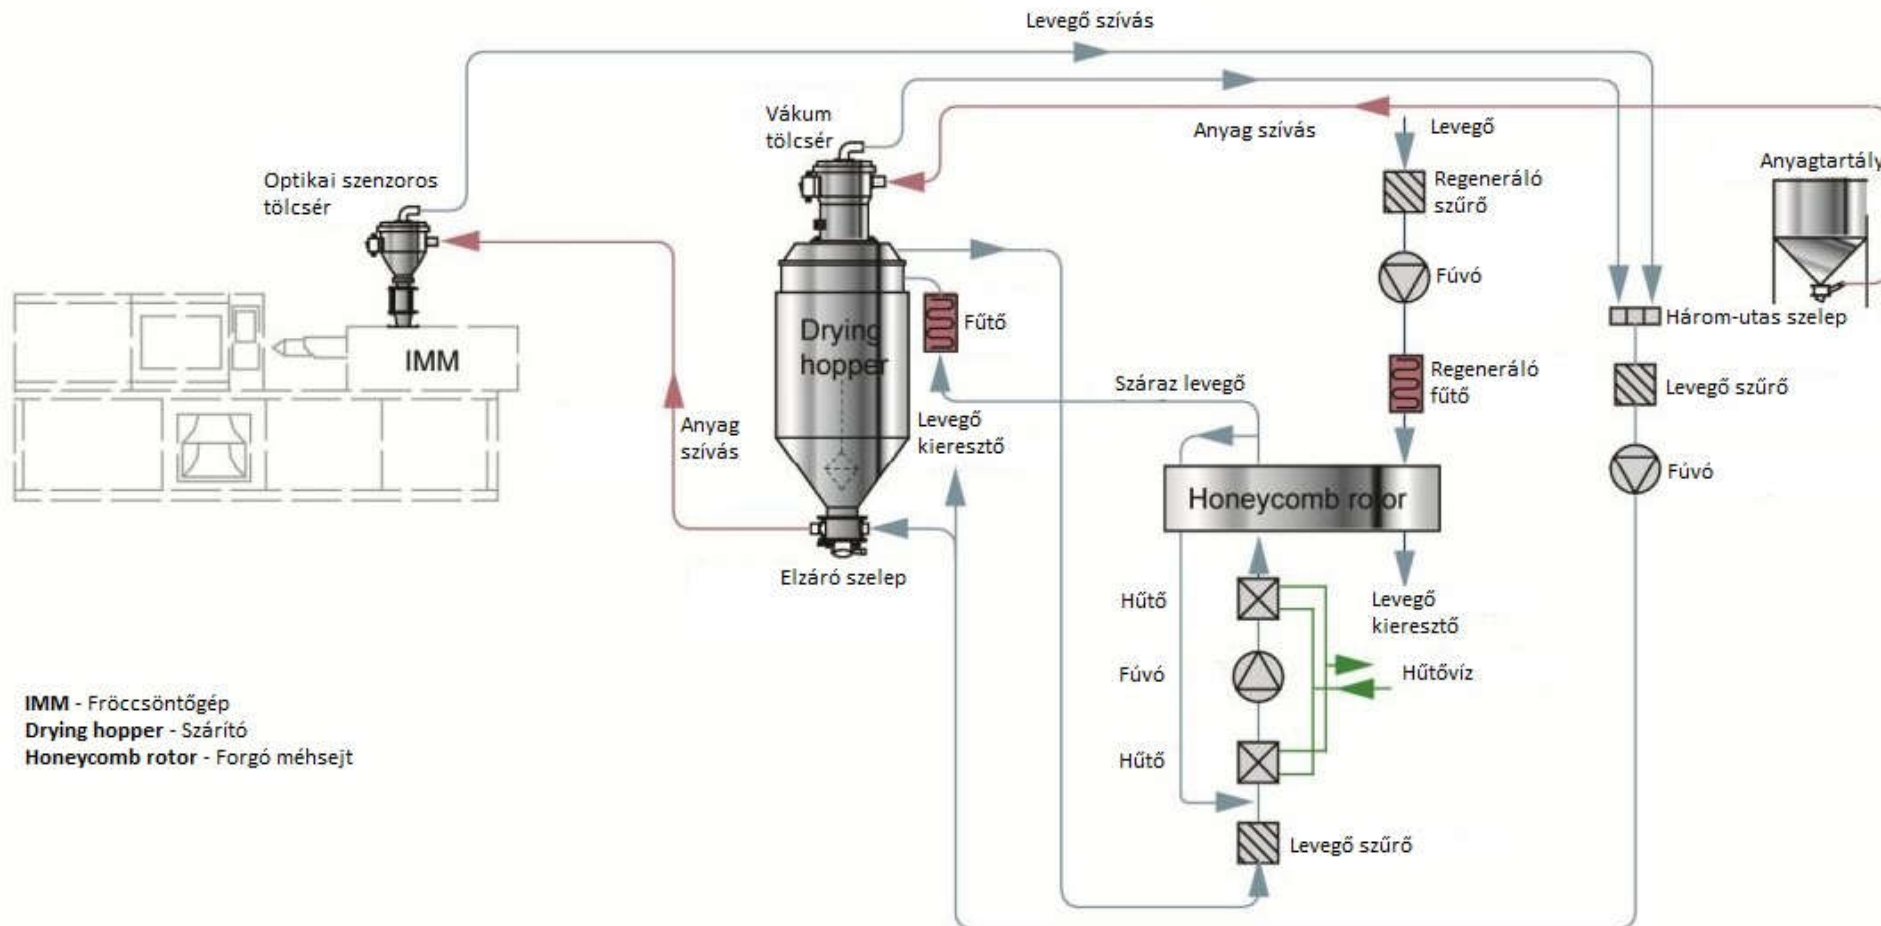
Levegő szívás

Vákum tölcsér

Anyag szívás

Levegő

Anyagtartály

Optikai szenzoros tölcsér

Regeneráló szűrő

Fúvó

Három-utas szelep

IMM

Drying hopper

Fűtő

Levegő szűrő

Száraz levegő

Regeneráló fűtő

Anyag szívás

Levegő kieresztő

Fúvó

Honeycomb rotor

Elzáró szelep

Hűtő

Levegő kieresztő

Fúvó

Hűtővíz

Hűtő

Levegő szűrő

**IMM** - Fröccsöntőgép
**Drying hopper** - Szárító
**Honeycomb rotor** - Forgó méhsejt